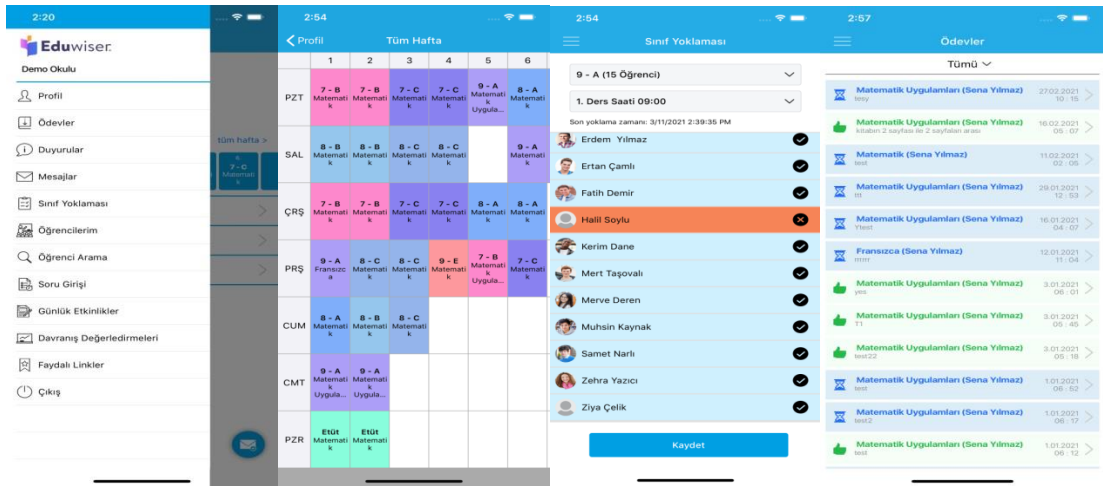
2:20

Eduwiser

Demo Okulu

Profil

Ödevler

Duyurular

Mesajlar

Sınıf Yoklaması

Öğrencilerim

Öğrenci Arama

Soru Girişi

Günlük Etkinlikler

Davranış Değerledirmeleri

Faydalı Linkler

Çıkış

tüm hafta >

7 - C Matematik

2:54

< Profil Tüm Hafta

| | 1 | 2 | 3 | 4 | 5 | 6 |
|---|---|---|---|---|---|---|
| PZT | 7 - B Matematik | 7 - B Matematik | 7 - C Matematik | 7 - C Matematik | 9 - A Matematik Uygula... | 8 - A Matematik |
| SAL | 8 - B Matematik | 8 - B Matematik | 8 - C Matematik | 8 - C Matematik | | 9 - A Matematik |
| ÇRŞ | 7 - B Matematik | 7 - B Matematik | 7 - C Matematik | 7 - C Matematik | 8 - A Matematik | 8 - A Matematik |
| PRŞ | 9 - A Fransızca | 8 - C Matematik | 8 - C Matematik | 9 - E Matematik | 7 - B Matematik Uygula... | 7 - C Matematik |
| CUM | 8 - A Matematik | 8 - B Matematik | 8 - C Matematik | | | |
| CMT | 9 - A Matematik Uygula... | 9 - A Matematik Uygula... | | | | |
| PZR | Etüt Matematik | Etüt Matematik | | | | |

2:54

Sınıf Yoklaması

9 - A (15 Öğrenci)

1. Ders Saati 09:00

Son yoklama zamanı: 3/11/2021 2:39:35 PM

Erdem Yılmaz

Ertan Çamlı

Fatih Demir

Halil Soylu

Kerim Dane

Mert Taşovalı

Merve Deren

Muhsin Kaynak

Samet Narlı

Zehra Yazıcı

Ziya Çelik

Kaydet

2:57

Ödevler

Tümü

Matematik Uygulamları (Sena Yılmaz) tesy 27.02.2021 10:15

Matematik Uygulamları (Sena Yılmaz) kitabın 2 sayfası ile 2 sayfaları arası 16.02.2021 05:07

Matematik (Sena Yılmaz) test 11.02.2021 02:05

Matematik Uygulamları (Sena Yılmaz) ttt 29.01.2021 12:53

Matematik Uygulamları (Sena Yılmaz) Ytest 16.01.2021 04:07

Fransızca (Sena Yılmaz) rrrrr 12.01.2021 11:04

Matematik Uygulamları (Sena Yılmaz) yes 3.01.2021 06:01

Matematik Uygulamları (Sena Yılmaz) T1 3.01.2021 05:45

Matematik Uygulamları (Sena Yılmaz) test22 3.01.2021 05:18

Matematik Uygulamları (Sena Yılmaz) test 1.01.2021 06:52

Matematik Uygulamları (Sena Yılmaz) test2 1.01.2021 06:17

Matematik Uygulamları (Sena Yılmaz) test 1.01.2021 06:12